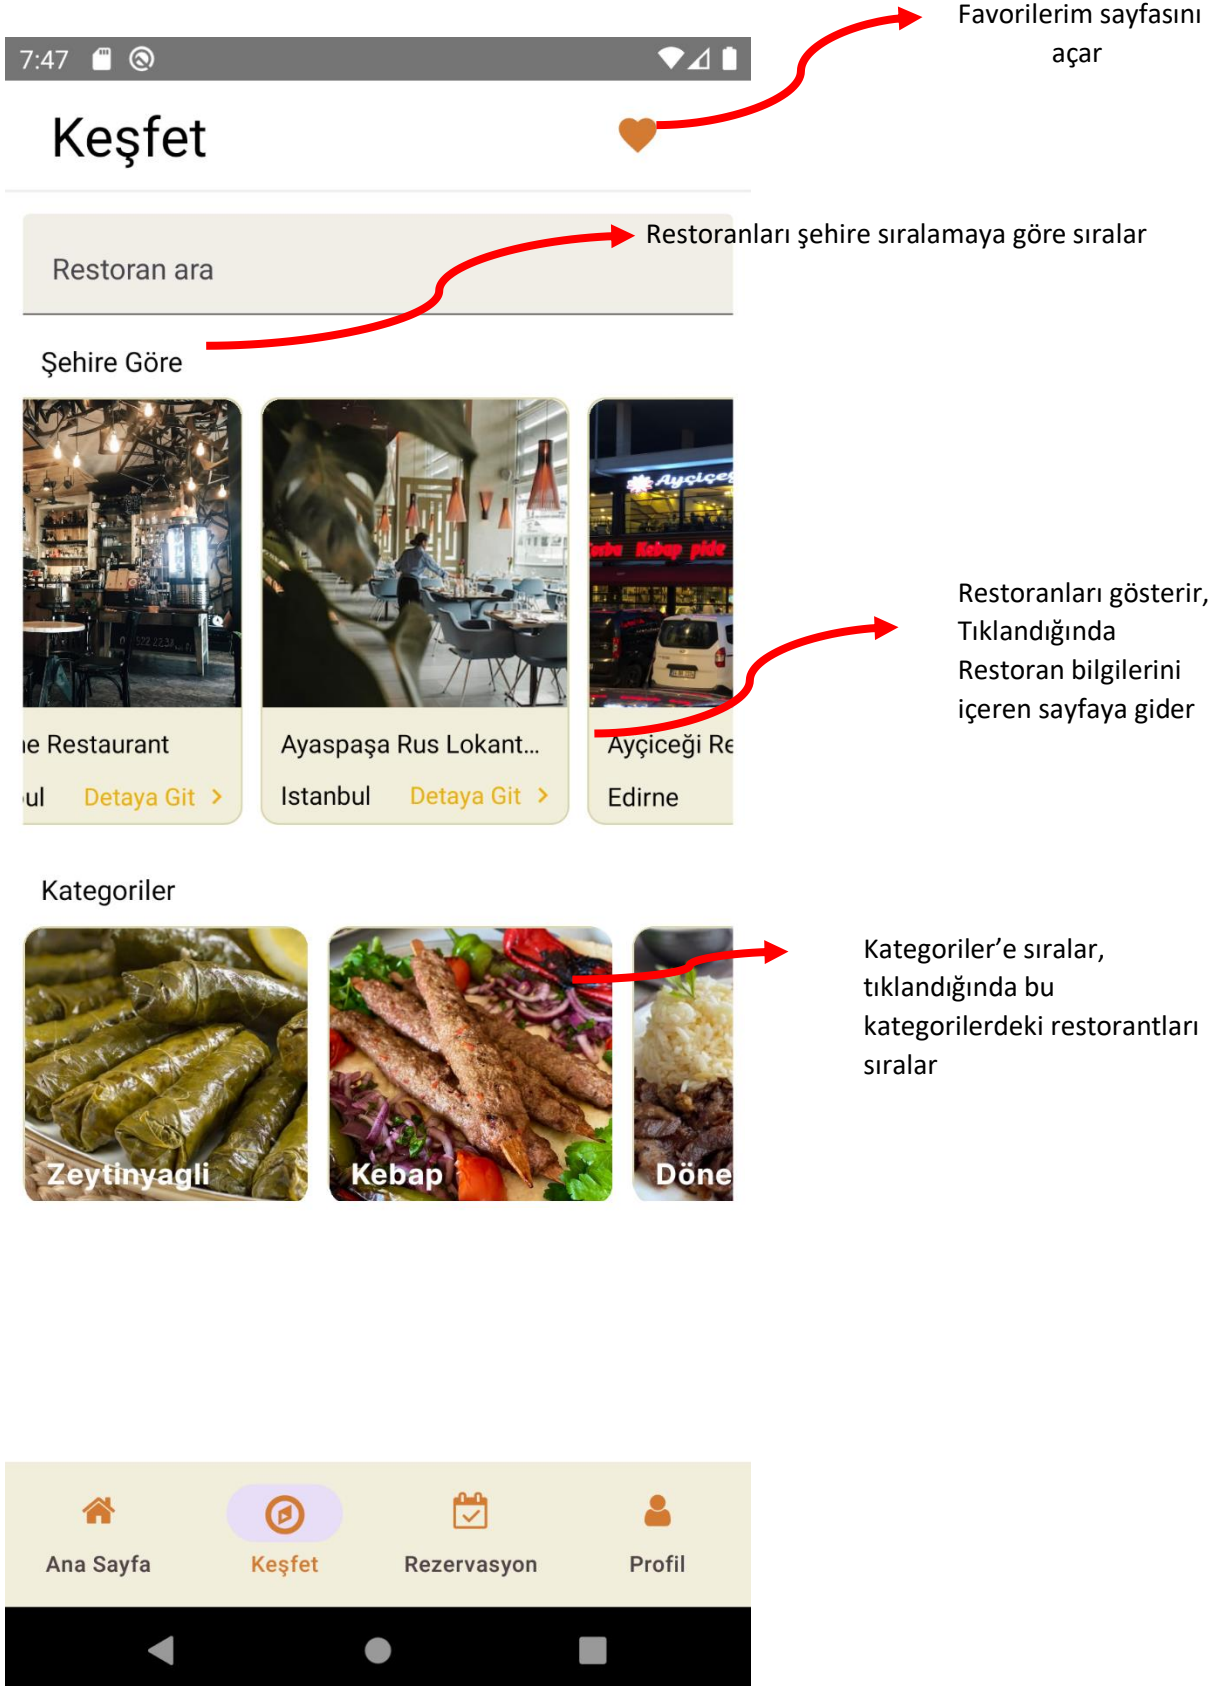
7:47

Keşfet

Favorilerim sayfasını açar

Restoran ara

Restoranları şehire sıralamaya göre sıralar

Şehire Göre

ie Restaurant
ul Detaya Git >

Ayaspaşa Rus Lokant...
Istanbul Detaya Git >

Ayçiceği Re
Edirne

Restoranları gösterir, Tıklandığında Restoran bilgilerini içeren sayfaya gider

Kategoriler

Zeytinyagli

Kebap

Döne

Kategoriler'e sıralar, tıklandığında bu kategorilerdeki restorantları sıralar

Ana Sayfa
Keşfet
Rezervasyon
Profil